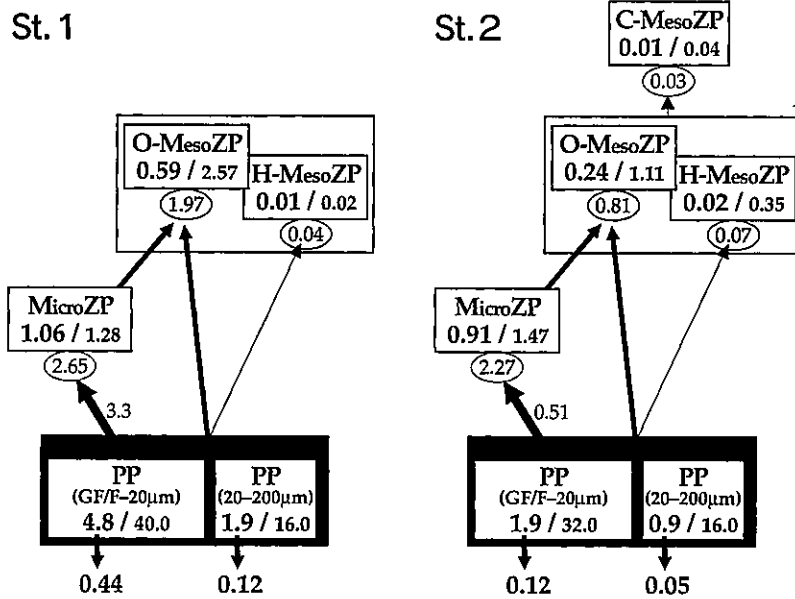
St. 1

O-MesoZP
0.59 / 2.57
1.97

H-MesoZP
0.01 / 0.02
0.04

MicroZP
1.06 / 1.28
2.65

3.3

PP
(GF/F–20μm)
4.8 / 40.0

PP
(20–200μm)
1.9 / 16.0

0.44

0.12

St. 2

C-MesoZP
0.01 / 0.04
0.03

O-MesoZP
0.24 / 1.11
0.81

H-MesoZP
0.02 / 0.35
0.07

MicroZP
0.91 / 1.47
2.27

0.51

PP
(GF/F–20μm)
1.9 / 32.0

PP
(20–200μm)
0.9 / 16.0

0.12

0.05